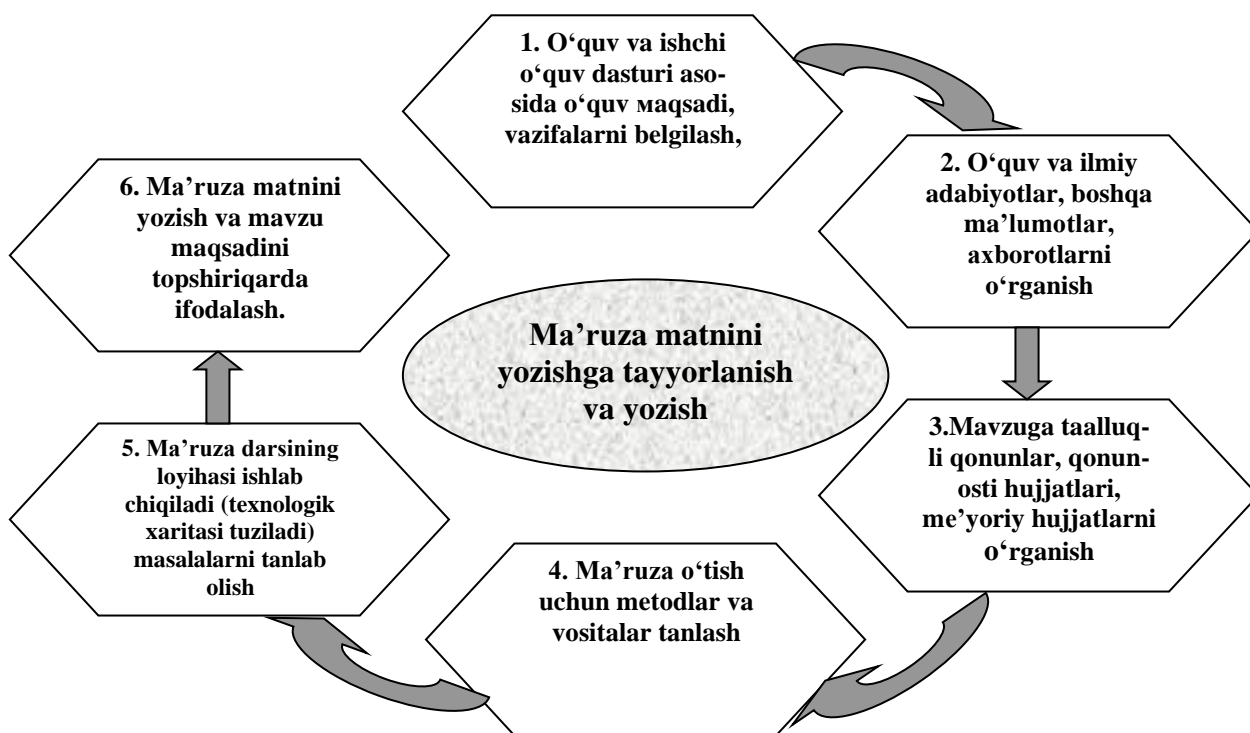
1. O‘quv va ishchi o‘quv dasturi asosida o‘quv мaqsadi, vazifalarni belgilash,

2. O‘quv va ilmiy adabiyotlar, boshqa ma’lumotlar, axborotlarni o‘rganish

3.Mavzuga taalluqli qonunlar, qonunosti hujjatlari, me’yoriy hujjatlarni o‘rganish

4. Ma’ruza o‘tish uchun metodlar va vositalar tanlash

5. Ma’ruza darsining loyihasi ishlab chiqiladi (texnologik xaritasi tuziladi) masalalarni tanlab olish

6. Ma’ruza matnini yozish va mavzu maqsadini topshiriqarda ifodalash.

Ma’ruza matnini yozishga tayyorlanish va yozish